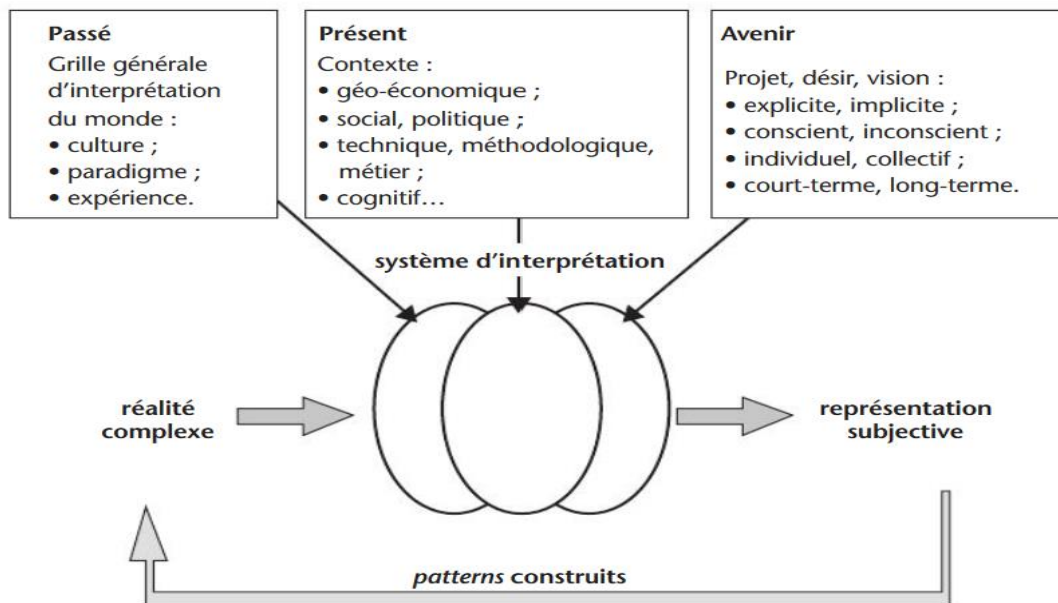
**Passé**
Grille générale d'interprétation du monde :
• culture ;
• paradigme ;
• expérience.

**Présent**
Contexte :
• géo-économique ;
• social, politique ;
• technique, méthodologique, métier ;
• cognitif…

**Avenir**
Projet, désir, vision :
• explicite, implicite ;
• conscient, inconscient ;
• individuel, collectif ;
• court-terme, long-terme.

**système d'interprétation**

**réalité complexe**

**représentation subjective**

*patterns* **construits**